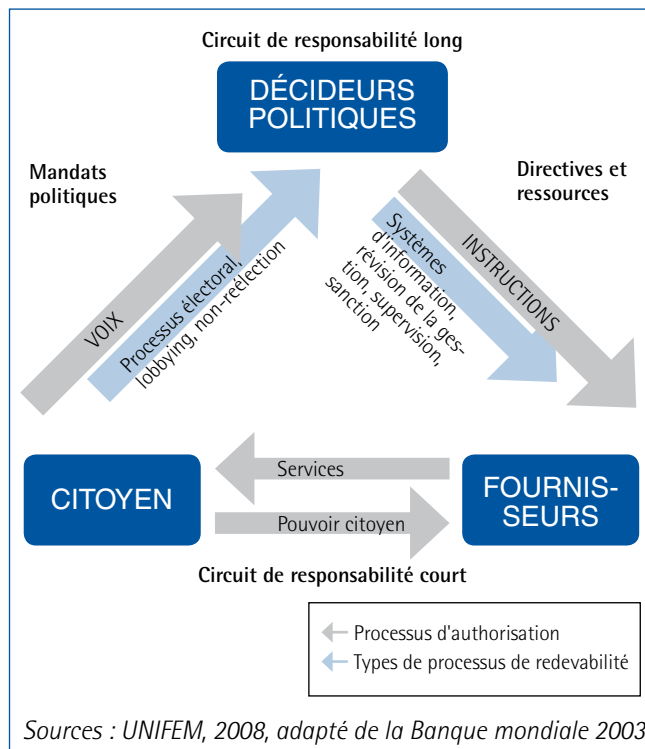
Circuit de responsabilité long

DÉCIDEURS POLITIQUES

Mandats politiques

Directives et ressources

VOIX

Processus électoral, lobbying, non-réélection

Systèmes d'information, révision de la gestion, supervision, sanction

INSTRUCTIONS

CITOYEN

Services

Pouvoir citoyen

FOURNISSEURS

Circuit de responsabilité court

Processus d'authorisation

Types de processus de redevabilité

Sources : UNIFEM, 2008, adapté de la Banque mondiale 2003